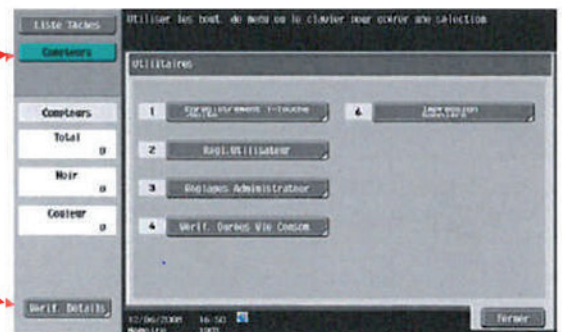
Liste Tâches

Compteurs

Utiliser les bout. de menu ou le clavier pour entrer une sélection

Utilitaires

Compteurs

Total
0

Noir
0

Couleur
0

1 Enregistrement 1-Touche /Boîte

2 Régl.Utilisateur

3 Réglages Administrateur

4 Vérif. Durée Vie Consom

6 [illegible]

Vérif. Détails

12/06/2008 16:50
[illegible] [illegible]

Fermer